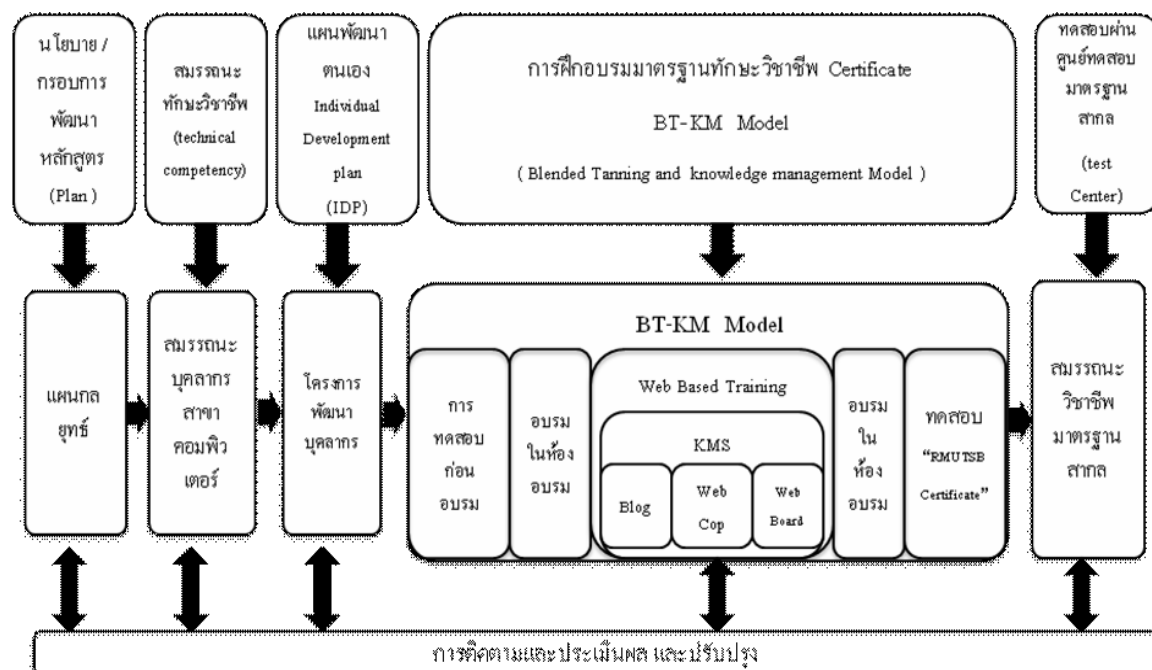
นโยบาย / กรอบการพัฒนาหลักสูตร (Plan)

สมรรถนะทักษะวิชาชีพ (technical competency)

แผนพัฒนาตนเอง Individual Development plan (IDP)

การฝึกอบรมมาตรฐานทักษะวิชาชีพ Certificate

BT-KM Model

( Blended Tanning and knowledge management Model )

ทดสอบผ่านศูนย์ทดสอบมาตรฐานสากล (test Center)

แผนกลยุทธ์

สมรรถนะบุคลากรสาขาคอมพิวเตอร์

โครงการพัฒนาบุคลากร

BT-KM Model

การทดสอบก่อนอบรม

อบรมในห้องอบรม

Web Based Training

KMS

Blog

Web Cop

Web Board

อบรมในห้องอบรม

ทดสอบ "RMUTSB Certificate"

สมรรถนะวิชาชีพมาตรฐานสากล

การติดตามและประเมินผล และปรับปรุง